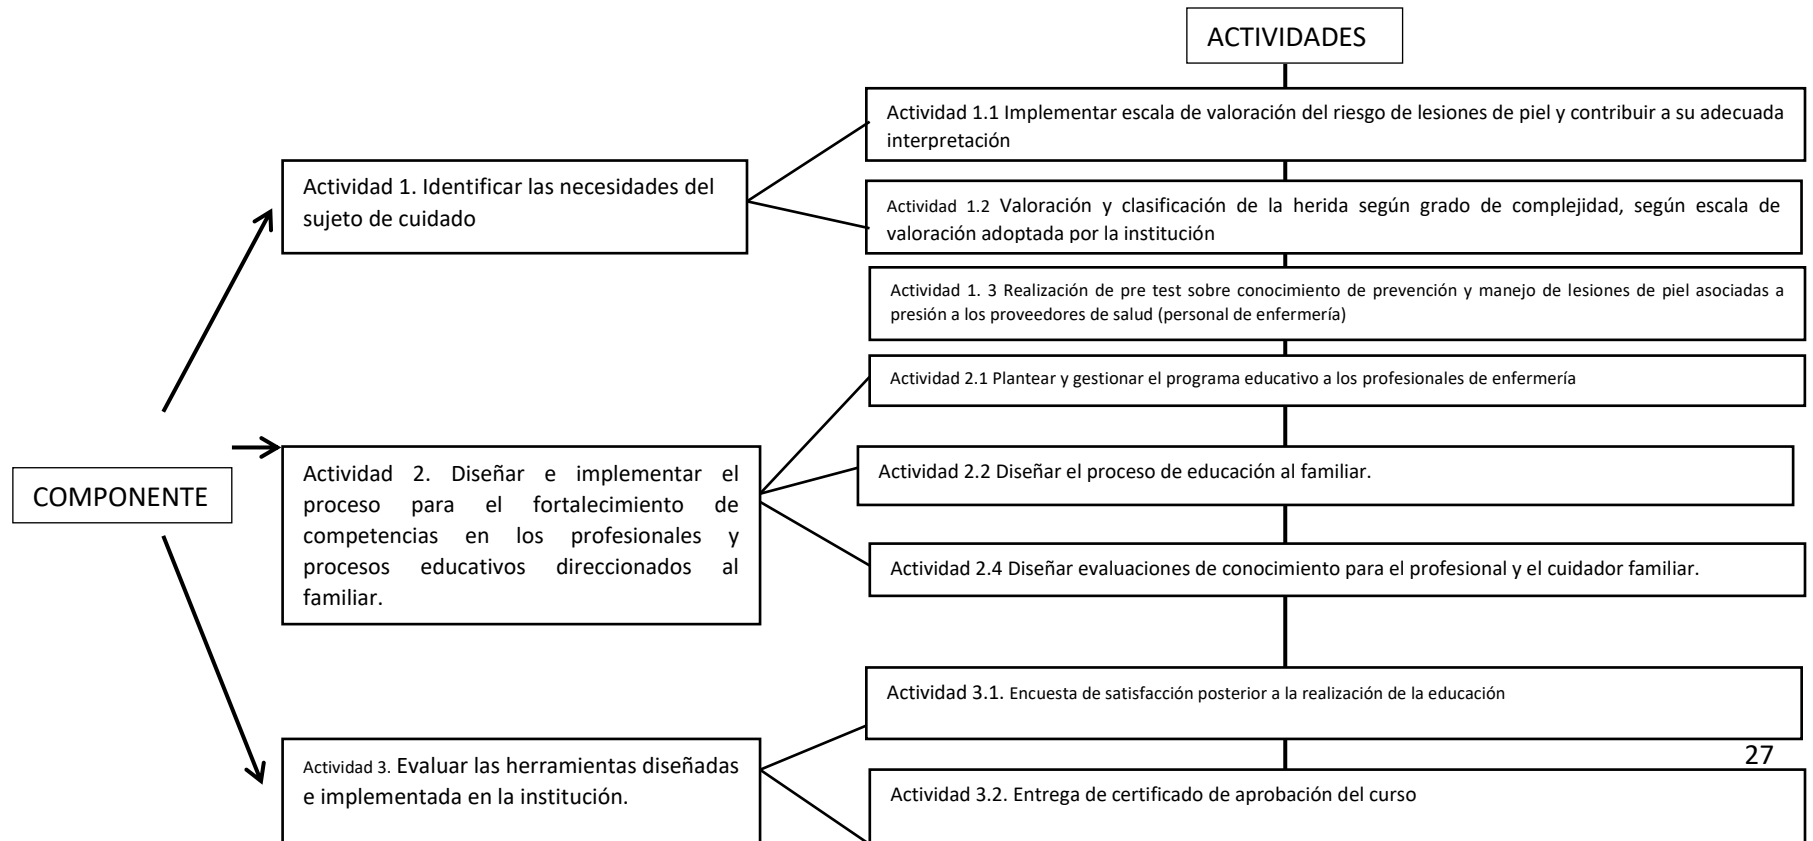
ACTIVIDADES

COMPONENTE

Actividad 1. Identificar las necesidades del sujeto de cuidado

Actividad 1.1 Implementar escala de valoración del riesgo de lesiones de piel y contribuir a su adecuada interpretación

Actividad 1.2 Valoración y clasificación de la herida según grado de complejidad, según escala de valoración adoptada por la institución

Actividad 1. 3 Realización de pre test sobre conocimiento de prevención y manejo de lesiones de piel asociadas a presión a los proveedores de salud (personal de enfermería)

Actividad 2. Diseñar e implementar el proceso para el fortalecimiento de competencias en los profesionales y procesos educativos direccionados al familiar.

Actividad 2.1 Plantear y gestionar el programa educativo a los profesionales de enfermería

Actividad 2.2 Diseñar el proceso de educación al familiar.

Actividad 2.4 Diseñar evaluaciones de conocimiento para el profesional y el cuidador familiar.

Actividad 3. Evaluar las herramientas diseñadas e implementada en la institución.

Actividad 3.1. Encuesta de satisfacción posterior a la realización de la educación

Actividad 3.2. Entrega de certificado de aprobación del curso

27